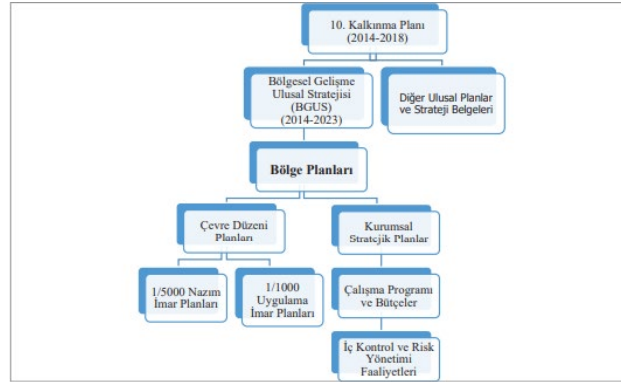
10. Kalkınma Planı (2014-2018)

Bölgesel Gelişme Ulusal Stratejisi (BGUS) (2014-2023)

Diğer Ulusal Planlar ve Strateji Belgeleri

Bölge Planları

Çevre Düzeni Planları

Kurumsal Stratejik Planlar

1/5000 Nazım İmar Planları

1/1000 Uygulama İmar Planları

Çalışma Programı ve Bütçeler

İç Kontrol ve Risk Yönetimi Faaliyetleri